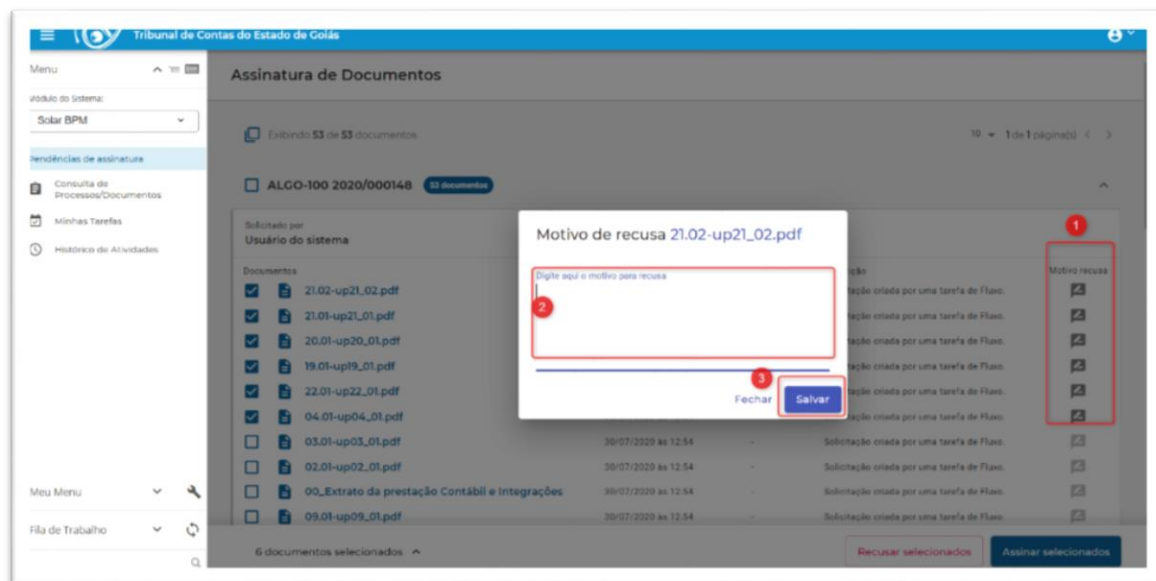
Tribunal de Contas do Estado de Goiás

Menu

Módulo do Sistema:

Solar BPM

Pendências de assinatura

Consulta de Processos/Documentos

Minhas Tarefas

Histórico de Atividades

Meu Menu

Fila de Trabalho

Assinatura de Documentos

Exibindo 53 de 53 documentos

10 1 de 1 página(s)

ALGO-100 2020/000148 53 documentos

Solicitado por
Usuário do sistema

Documentos

21.02-up21_02.pdf

21.01-up21_01.pdf

20.01-up20_01.pdf

19.01-up19_01.pdf

22.01-up22_01.pdf

04.01-up04_01.pdf

03.01-up03_01.pdf

02.01-up02_01.pdf

00_Extrato da prestação Contábil e Integrações

09.01-up09_01.pdf

30/07/2020 às 12:54

30/07/2020 às 12:54

30/07/2020 às 12:54

30/07/2020 às 12:54

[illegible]ição

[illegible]tação criada por uma tarefa de Fluxo.

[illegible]tação criada por uma tarefa de Fluxo.

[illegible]tação criada por uma tarefa de Fluxo.

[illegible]tação criada por uma tarefa de Fluxo.

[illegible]tação criada por uma tarefa de Fluxo.

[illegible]tação criada por uma tarefa de Fluxo.

Solicitação criada por uma tarefa de Fluxo.

Solicitação criada por uma tarefa de Fluxo.

Solicitação criada por uma tarefa de Fluxo.

Solicitação criada por uma tarefa de Fluxo.

1

Motivo recusa

Motivo de recusa 21.02-up21_02.pdf

Digite aqui o motivo para recusa

2

3

Fechar

Salvar

6 documentos selecionados

Recusar selecionados

Assinar selecionados